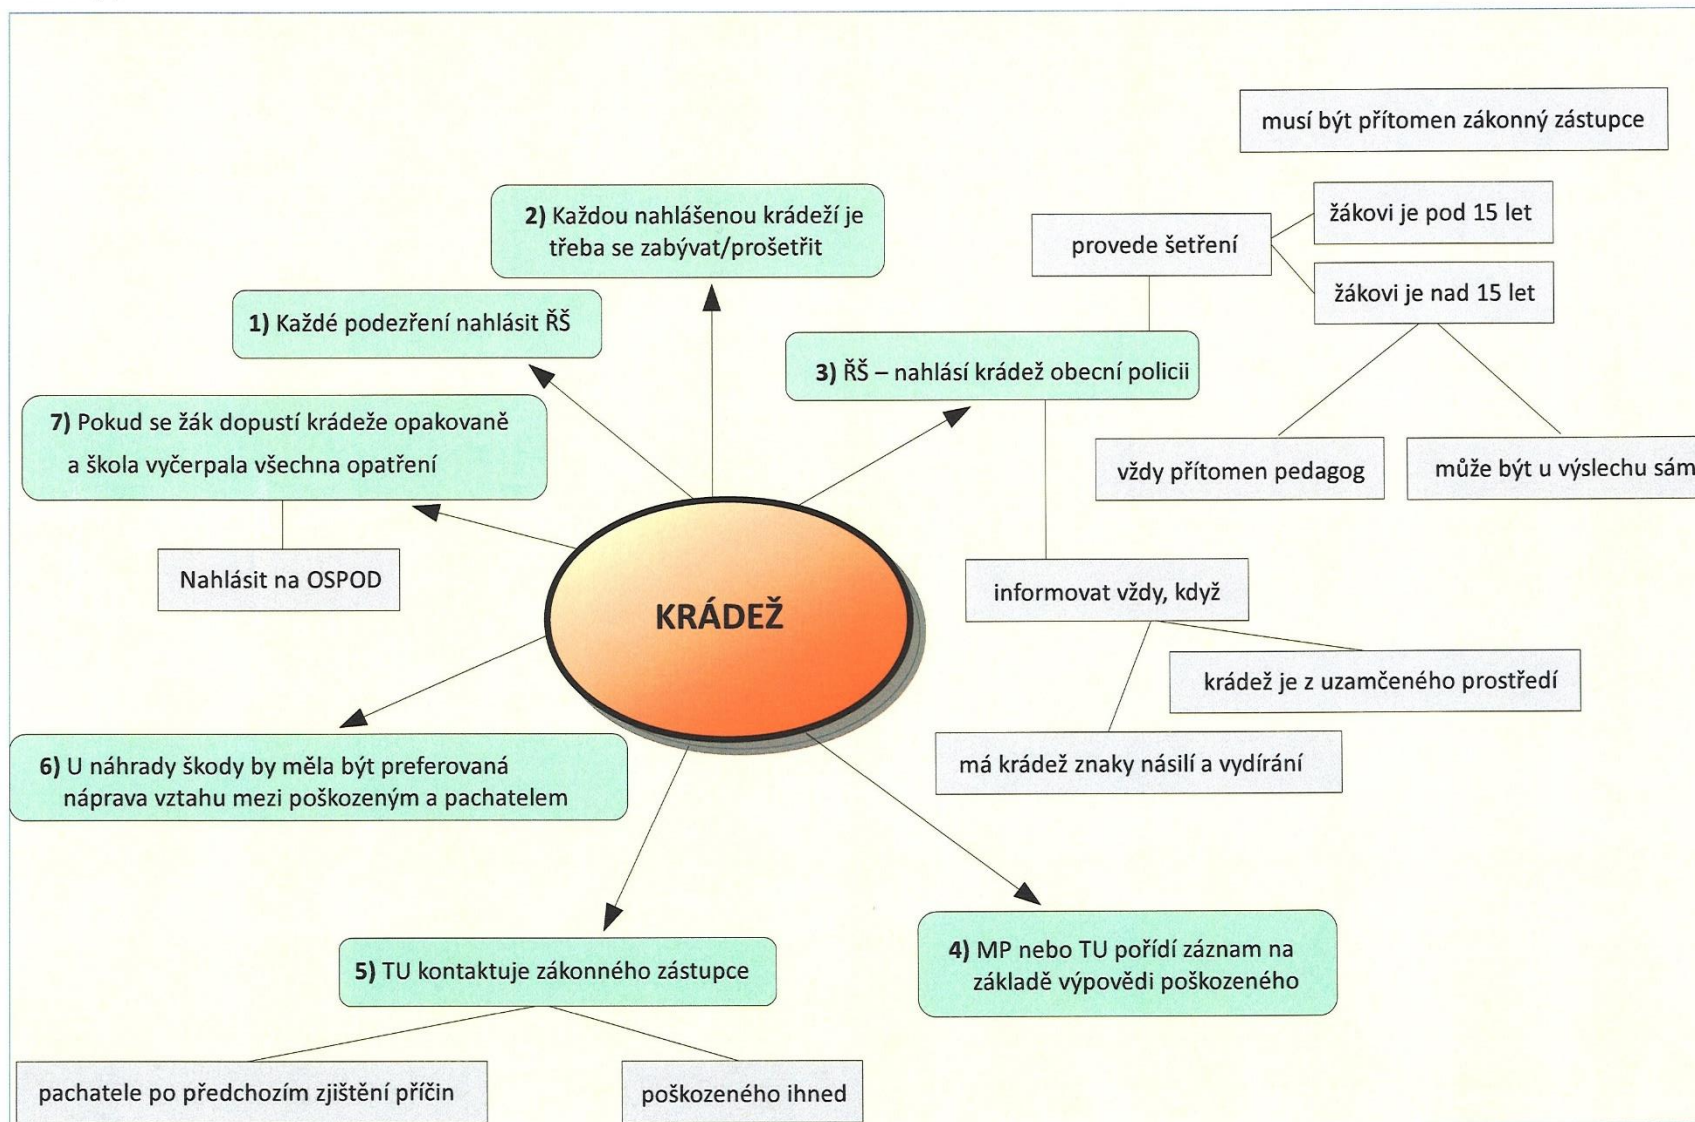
KRÁDEŽ

1) Každé podezření nahlásit ŘŠ

2) Každou nahlášenou krádeží je třeba se zabývat/prošetřit

3) ŘŠ – nahlásí krádež obecní policii

provede šetření

musí být přítomen zákonný zástupce

žákovi je pod 15 let

žákovi je nad 15 let

vždy přítomen pedagog

může být u výslechu sám

informovat vždy, když

krádež je z uzamčeného prostředí

má krádež znaky násilí a vydírání

4) MP nebo TU pořídí záznam na základě výpovědi poškozeného

5) TU kontaktuje zákonného zástupce

pachatele po předchozím zjištění příčin

poškozeného ihned

6) U náhrady škody by měla být preferovaná náprava vztahu mezi poškozeným a pachatelem

7) Pokud se žák dopustí krádeže opakovaně a škola vyčerpala všechna opatření

Nahlásit na OSPOD